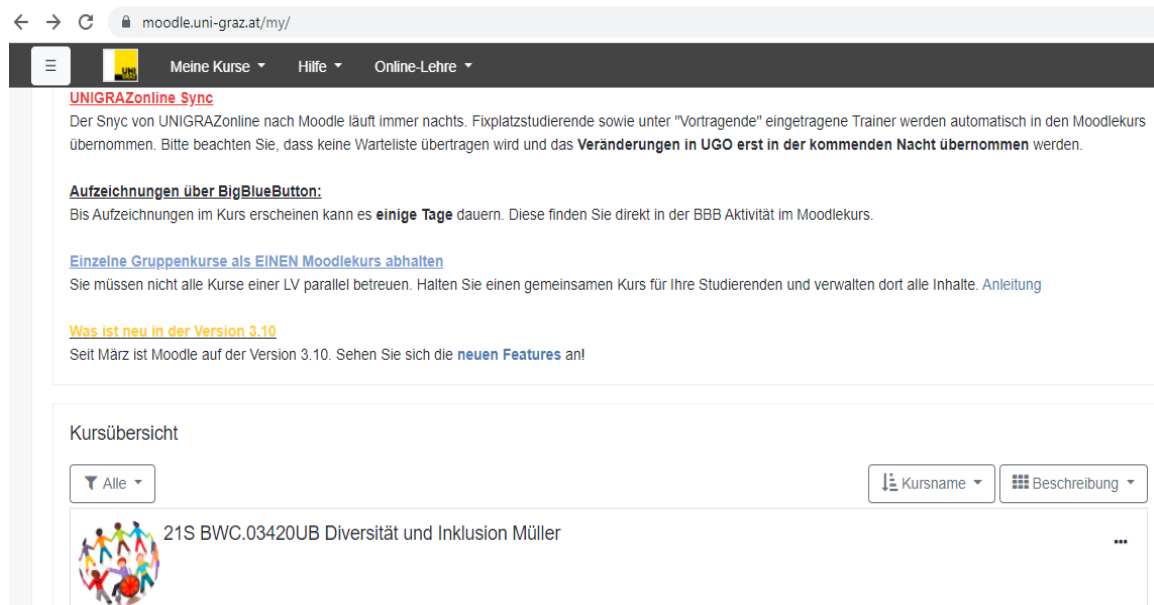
moodle.uni-graz.at/my/

Meine Kurse Hilfe Online-Lehre

UNIGRAZonline Sync
Der Snyc von UNIGRAZonline nach Moodle läuft immer nachts. Fixplatzstudierende sowie unter "Vortragende" eingetragene Trainer werden automatisch in den Moodlekurs übernommen. Bitte beachten Sie, dass keine Warteliste übertragen wird und das **Veränderungen in UGO erst in der kommenden Nacht übernommen** werden.

**Aufzeichnungen über BigBlueButton:**
Bis Aufzeichnungen im Kurs erscheinen kann es **einige Tage** dauern. Diese finden Sie direkt in der BBB Aktivität im Moodlekurs.

Einzelne Gruppenkurse als EINEN Moodlekurs abhalten
Sie müssen nicht alle Kurse einer LV parallel betreuen. Halten Sie einen gemeinsamen Kurs für Ihre Studierenden und verwalten dort alle Inhalte. Anleitung

Was ist neu in der Version 3.10
Seit März ist Moodle auf der Version 3.10. Sehen Sie sich die **neuen Features** an!

Kursübersicht

Alle

Kursname

Beschreibung

21S BWC.03420UB Diversität und Inklusion Müller

...